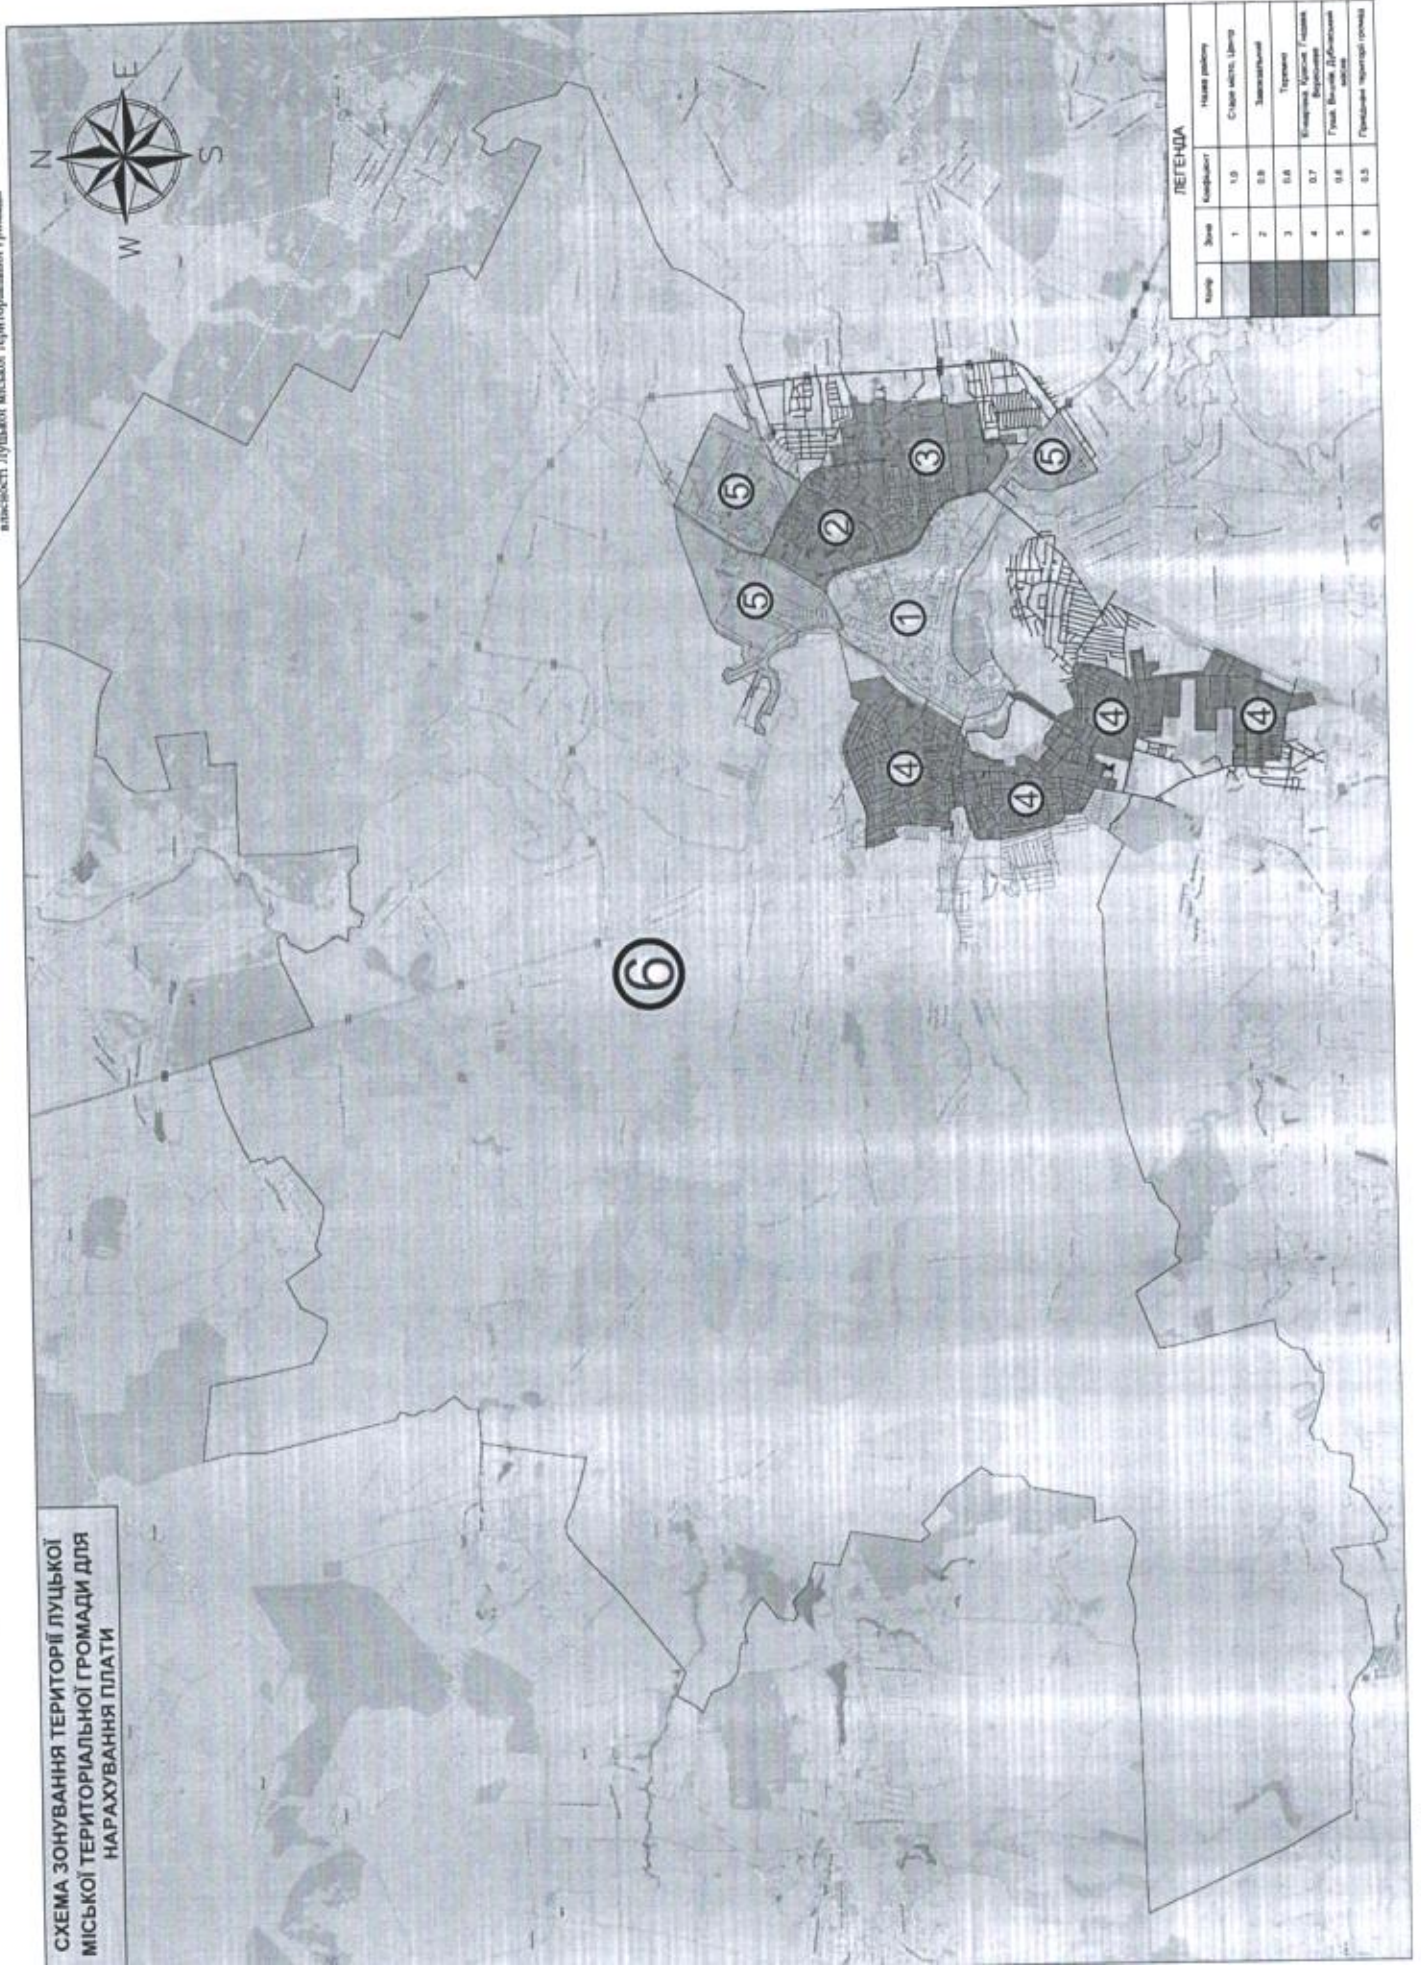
власності Луцької міської територіальної громади

СХЕМА ЗОНУВАННЯ ТЕРИТОРІЇ ЛУЦЬКОЇ МІСЬКОЇ ТЕРИТОРІАЛЬНОЇ ГРОМАДИ ДЛЯ НАРАХУВАННЯ ПЛАТИ

N E S W

ЛЕГЕНДА

| Колір | Зона | Коефіцієнт | Назва району |
|---|---|---|---|
| | 1 | 1.0 | Старе місто, Центр |
| | 2 | 0.9 | Завокзальний |
| | 3 | 0.8 | Теремно |
| | 4 | 0.7 | Кічкарівка, Красне, Гнідава, Вересневе |
| | 5 | 0.6 | Гаразія, Вишків, Дубнівський масив |
| | 6 | 0.5 | Приєднані території громади |

1
2
3
4
4
4
4
5
5
5
6